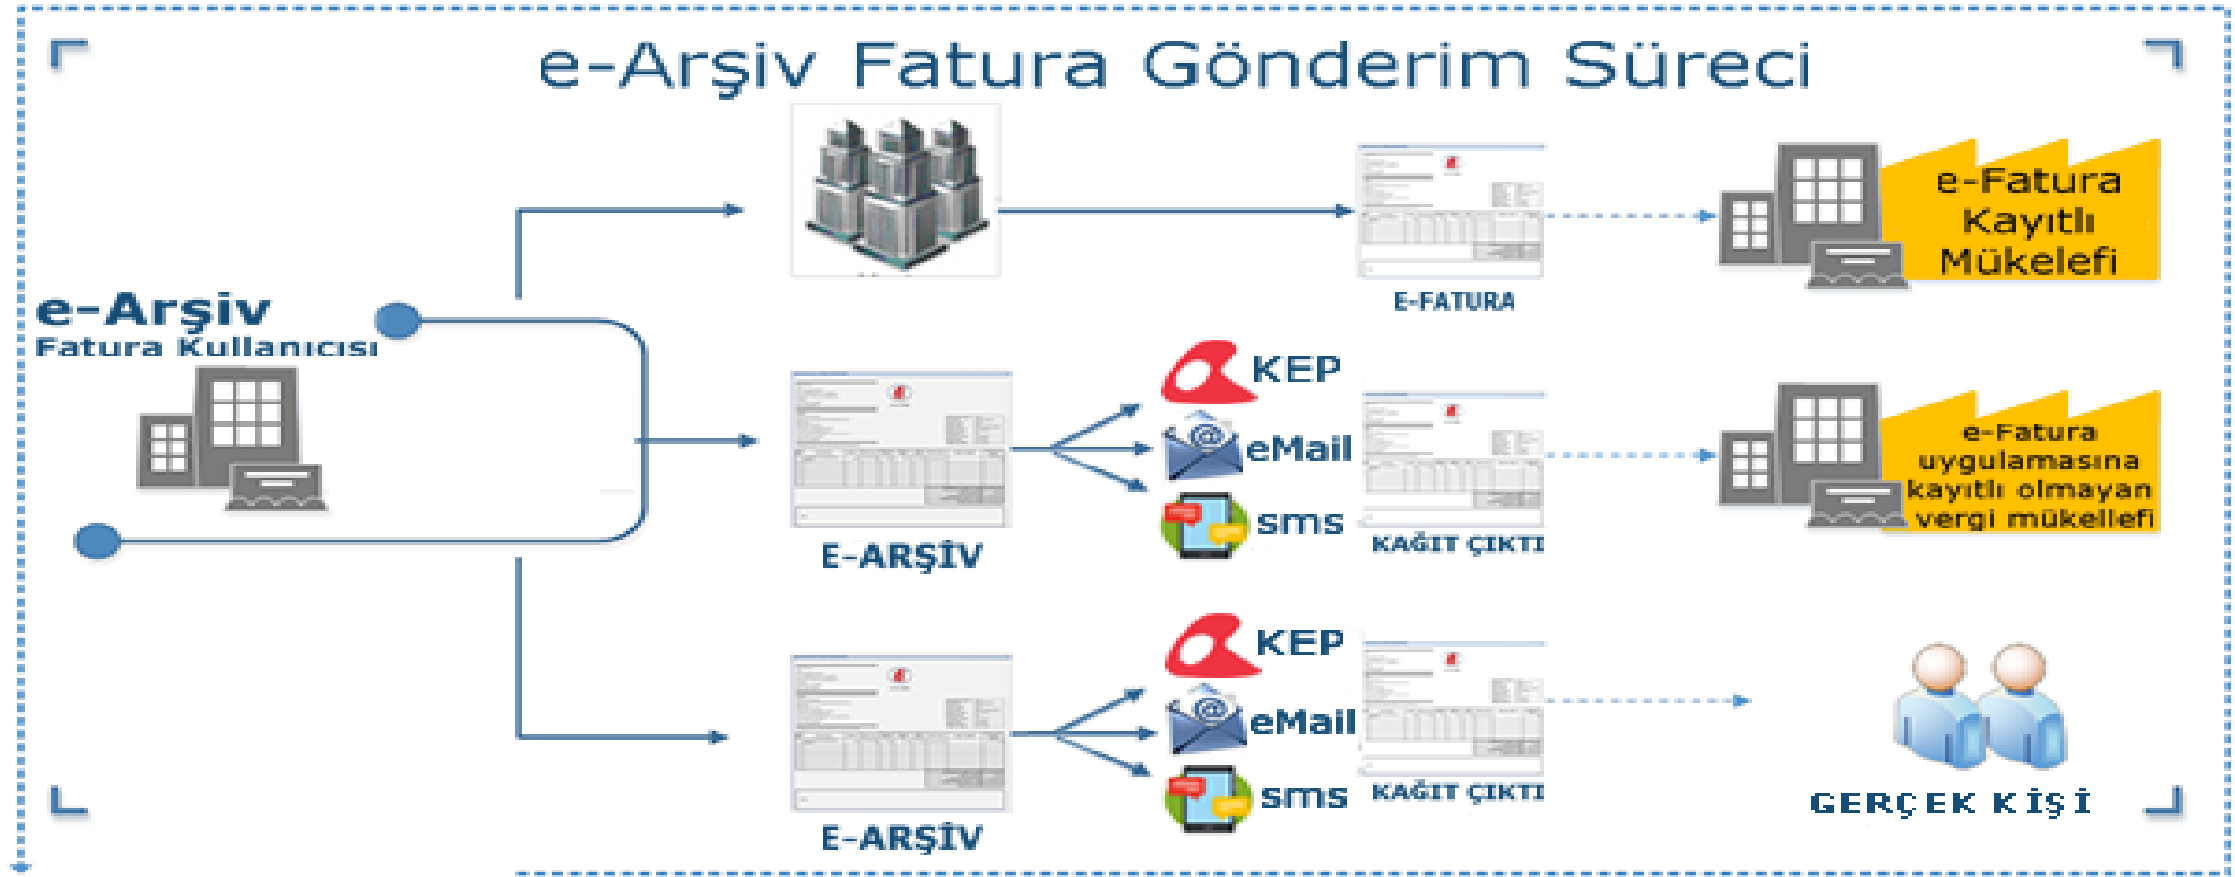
e-Arşiv Fatura Gönderim Süreci

e-Arşiv
Fatura Kullanıcısı

E-FATURA

e-Fatura Kayıtlı Mükelefi

E-ARŞİV

KEP
eMail
sms

KAĞIT ÇIKTI

e-Fatura uygulamasına kayıtlı olmayan vergi mükellefi

E-ARŞİV

KEP
eMail
sms

KAĞIT ÇIKTI

GERÇEK KİŞİ